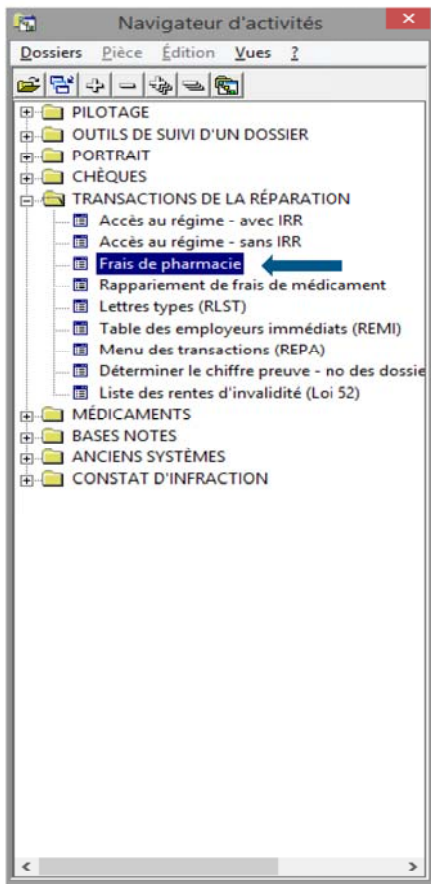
Navigateur d'activités

Dossiers Pièce Édition Vues ?

PILOTAGE
OUTILS DE SUIVI D'UN DOSSIER
PORTRAIT
CHÈQUES
TRANSACTIONS DE LA RÉPARATION
Accès au régime - avec IRR
Accès au régime - sans IRR
Frais de pharmacie
Rappariement de frais de médicament
Lettres types (RLST)
Table des employeurs immédiats (REMI)
Menu des transactions (REPA)
Déterminer le chiffre preuve - no des dossie
Liste des rentes d'invalidité (Loi 52)
MÉDICAMENTS
BASES NOTES
ANCIENS SYSTÈMES
CONSTAT D'INFRACTION